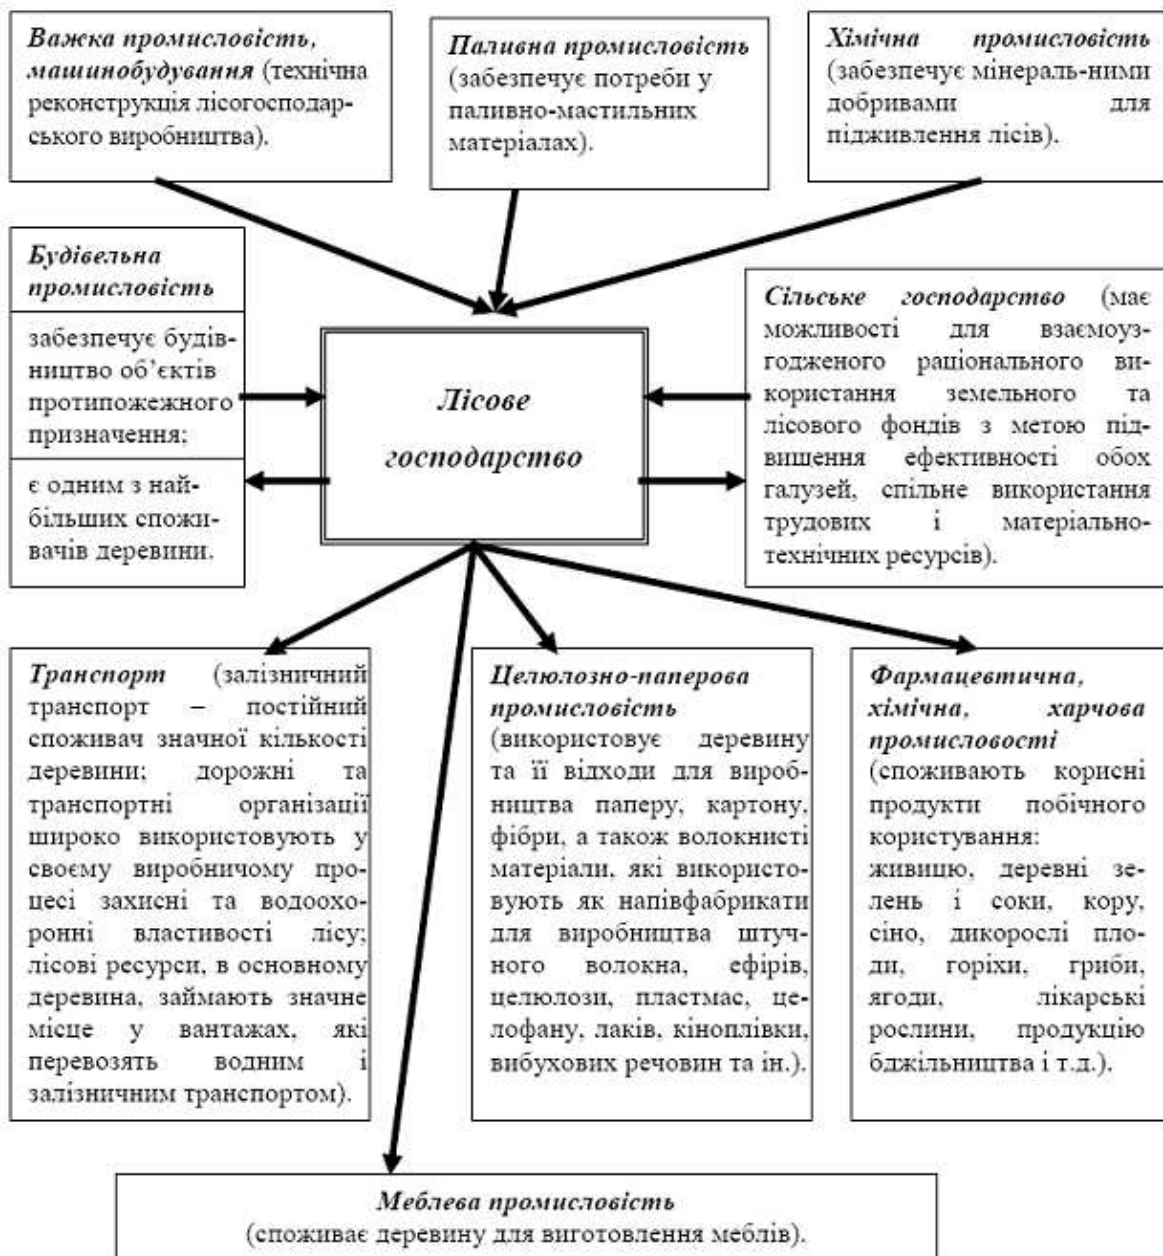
Важка промисловість, машинобудування (технічна реконструкція лісогосподарського виробництва).

Паливна промисловість (забезпечує потреби у паливно-мастильних матеріалах).

Хімічна промисловість (забезпечує мінераль-ними добривами для підживлення лісів).

Будівельна промисловість

забезпечує будівництво об'єктів протипожежного призначення;

є одним з найбільших споживачів деревини.

Лісове господарство

Сільське господарство (має можливості для взаємоузгодженого раціонального використання земельного та лісового фондів з метою підвищення ефективності обох галузей, спільне використання трудових і матеріально-технічних ресурсів).

Транспорт (залізничний транспорт – постійний споживач значної кількості деревини; дорожні та транспортні організації широко використовують у своєму виробничому процесі захисні та водоохоронні властивості лісу; лісові ресурси, в основному деревина, займають значне місце у вантажах, які перевозять водним і залізничним транспортом).

Целюлозно-паперова промисловість (використовує деревину та її відходи для виробництва паперу, картону, фібри, а також волокнисті матеріали, які використовують як напівфабрикати для виробництва штучного волокна, ефірів, целюлози, пластмас, целофану, лаків, кіноплівки, вибухових речовин та ін.).

Фармацевтична, хімічна, харчова промисловості (споживають корисні продукти побічного користування: живицю, деревні зелень і соки, кору, сіно, дикорослі плоди, горіхи, гриби, ягоди, лікарські рослини, продукцію бджільництва і т.д.).

Меблева промисловість (споживає деревину для виготовлення меблів).